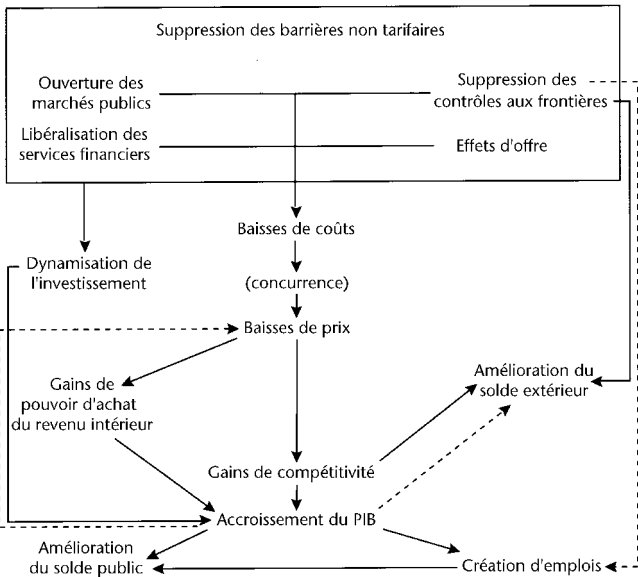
Suppression des barrières non tarifaires

Ouverture des marchés publics

Suppression des contrôles aux frontières

Libéralisation des services financiers

Effets d'offre

Baisses de coûts

Dynamisation de l'investissement

(concurrence)

Baisses de prix

Gains de pouvoir d'achat du revenu intérieur

Amélioration du solde extérieur

Gains de compétitivité

Accroissement du PIB

Amélioration du solde public

Création d'emplois